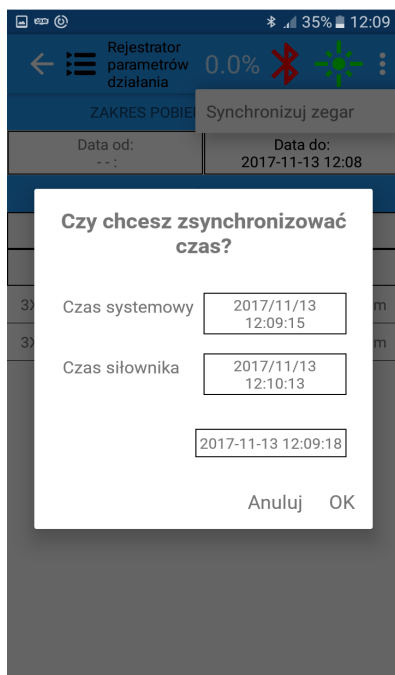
35% 12:09

Rejestrator parametrów działania

0.0%

ZAKRES POBIE

Synchronizuj zegar

Data od:
- - :

Data do:
2017-11-13 12:08

3X

m

3X

m

Czy chcesz zsynchronizować czas?

Czas systemowy

2017/11/13
12:09:15

Czas siłownika

2017/11/13
12:10:13

2017-11-13 12:09:18

Anuluj

OK